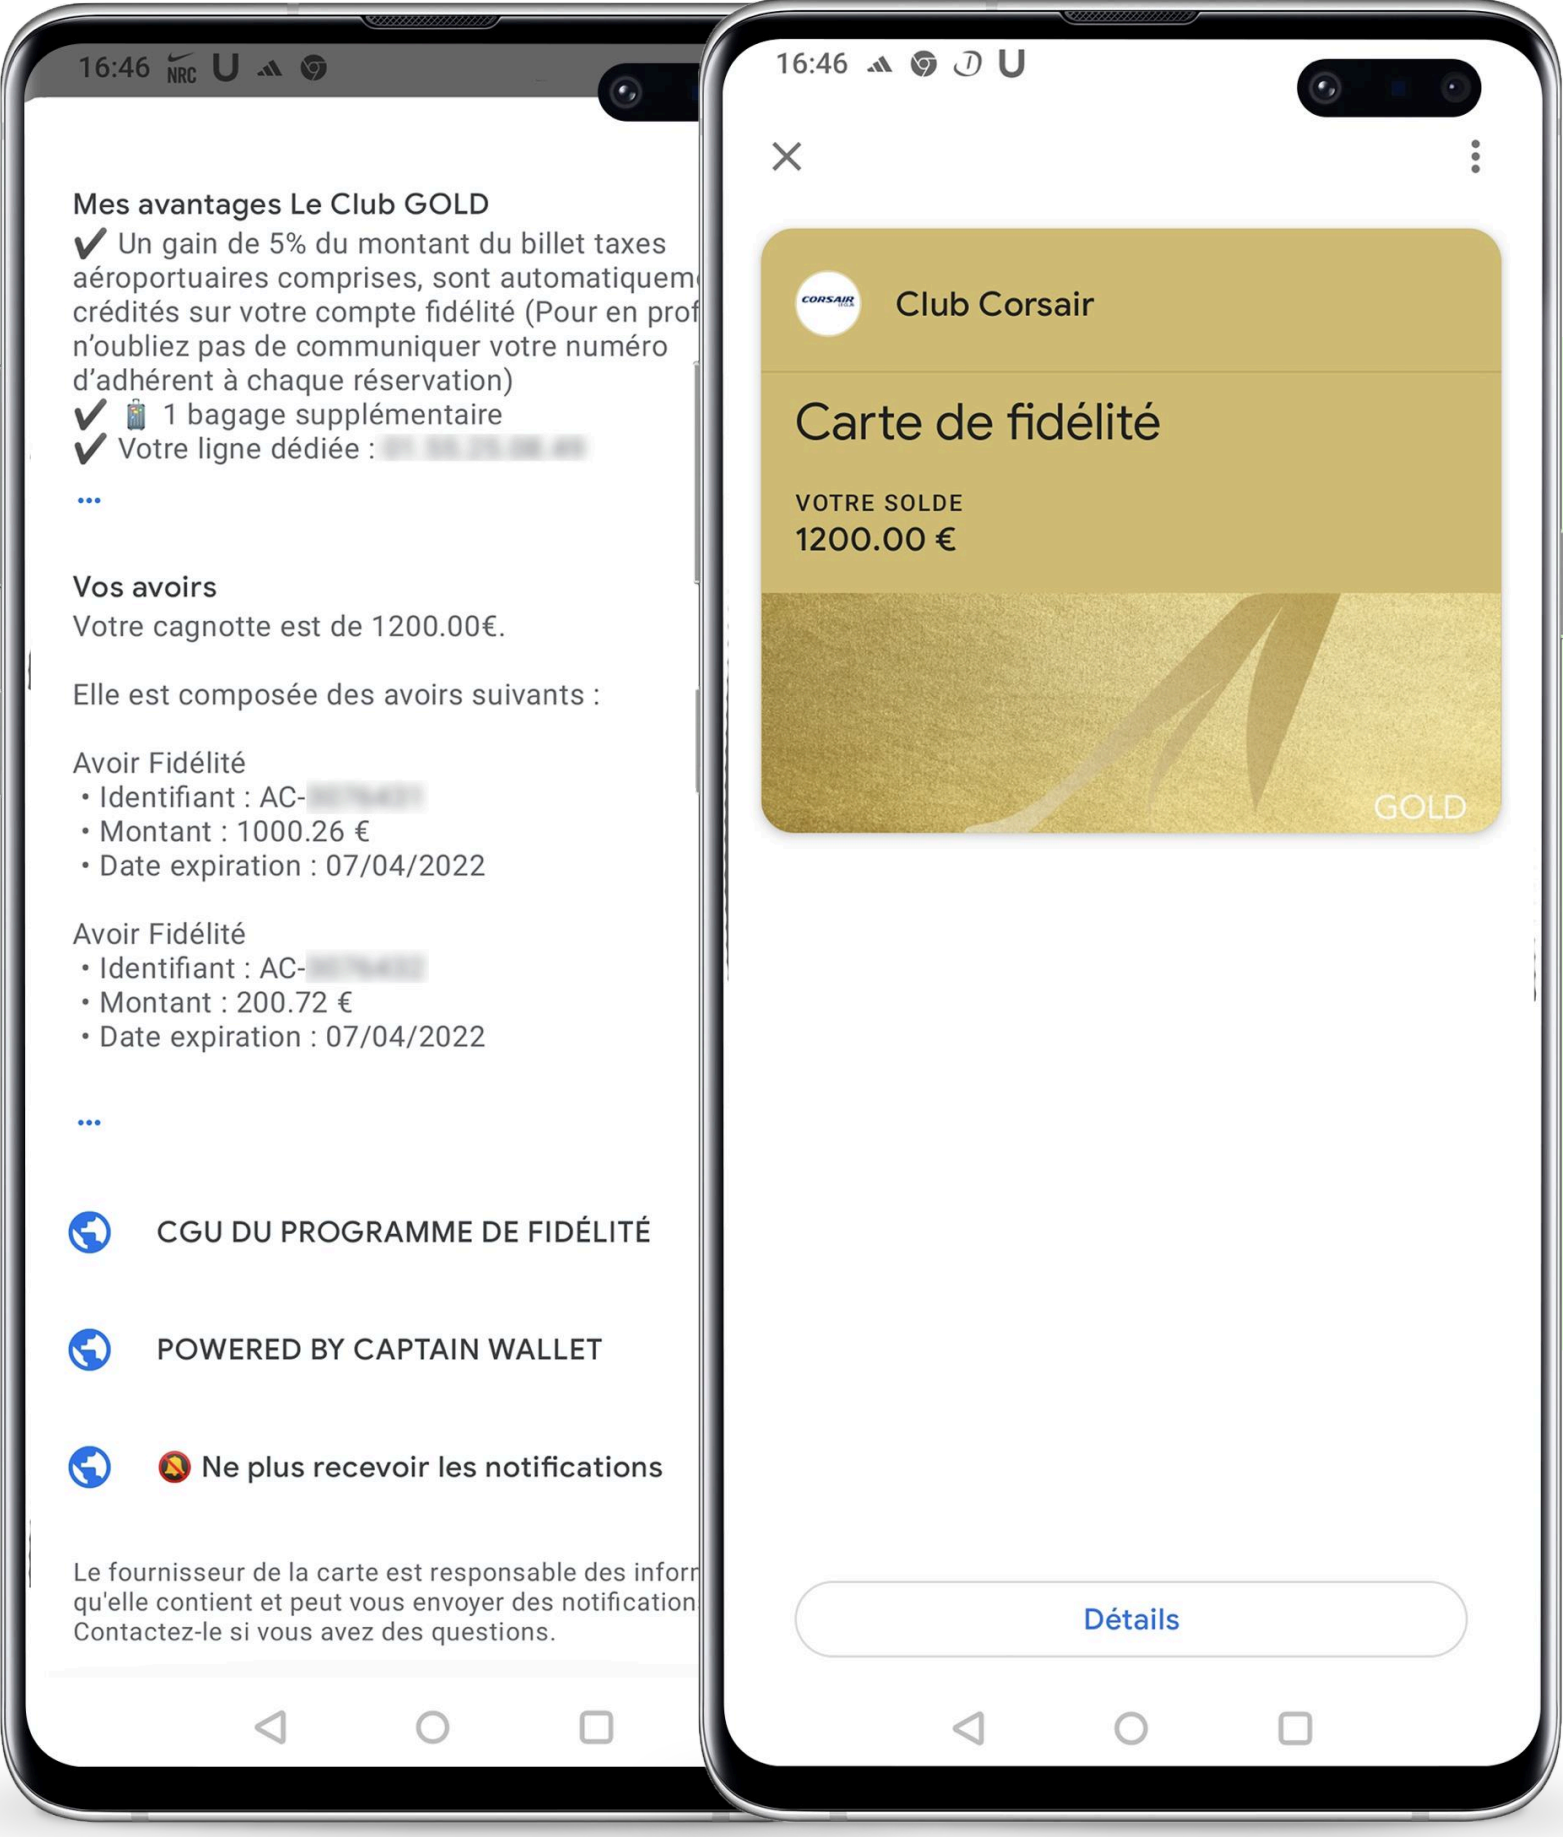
16:46 NRC U

Mes avantages Le Club GOLD
✔ Un gain de 5% du montant du billet taxes aéroportuaires comprises, sont automatiquem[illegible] crédités sur votre compte fidélité (Pour en prof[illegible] n'oubliez pas de communiquer votre numéro d'adhérent à chaque réservation)
✔ 🧳 1 bagage supplémentaire
✔ Votre ligne dédiée : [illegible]
...

Vos avoirs
Votre cagnotte est de 1200.00€.

Elle est composée des avoirs suivants :

Avoir Fidélité
• Identifiant : AC-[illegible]
• Montant : 1000.26 €
• Date expiration : 07/04/2022

Avoir Fidélité
• Identifiant : AC-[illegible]
• Montant : 200.72 €
• Date expiration : 07/04/2022

...

CGU DU PROGRAMME DE FIDÉLITÉ

POWERED BY CAPTAIN WALLET

🔕 Ne plus recevoir les notifications

Le fournisseur de la carte est responsable des infor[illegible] qu'elle contient et peut vous envoyer des notification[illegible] Contactez-le si vous avez des questions.

16:46 U

×

CORSAIR

Club Corsair

Carte de fidélité

VOTRE SOLDE
1200.00 €

GOLD

Détails